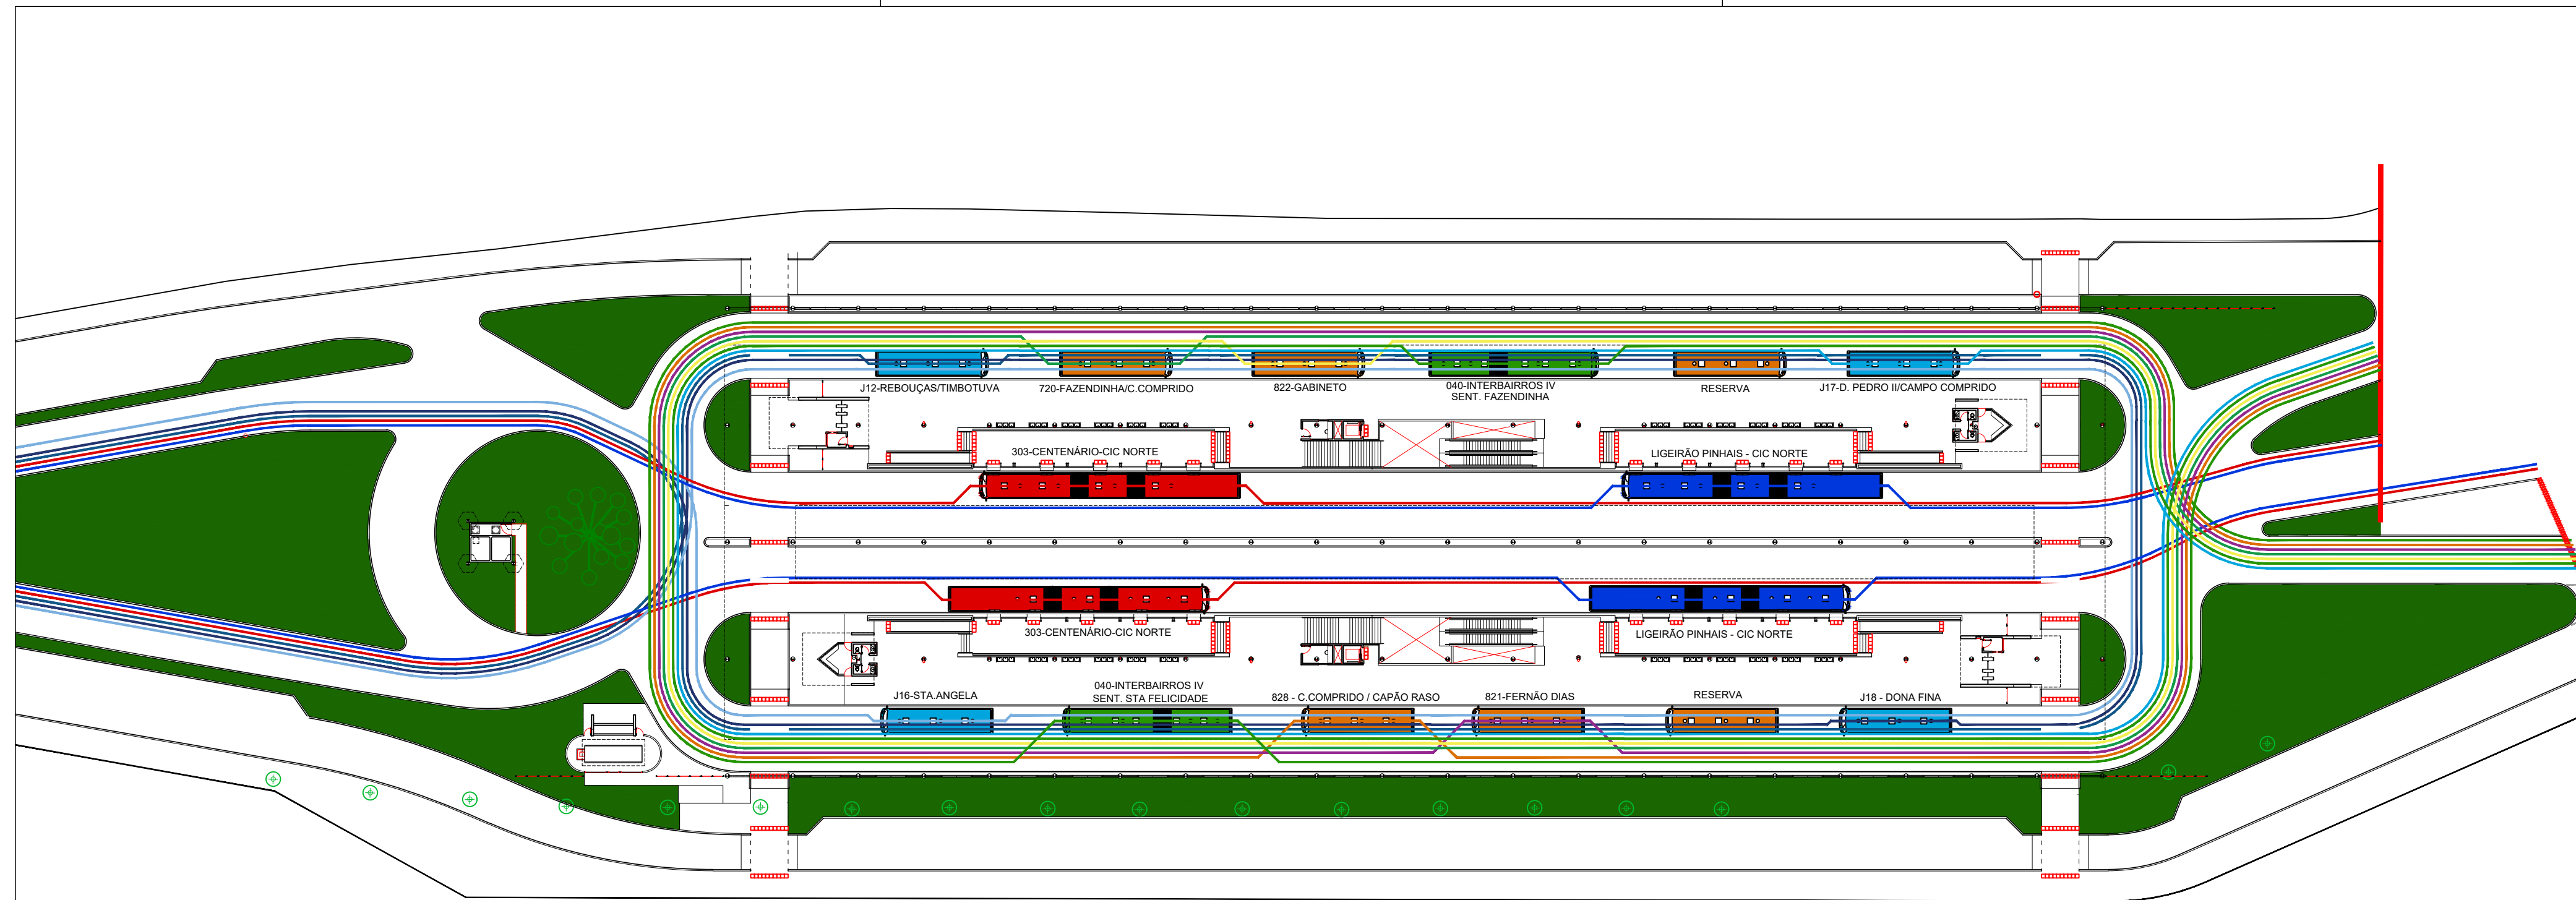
J12-REBOUÇAS/TIMBOTUVA
720-FAZENDINHA/C.COMPRIDO
822-GABINETO
040-INTERBAIRROS IV
SENT. FAZENDINHA
RESERVA
J17-D. PEDRO II/CAMPO COMPRIDO
303-CENTENÁRIO-CIC NORTE
LIGEIRÃO PINHAIS - CIC NORTE
303-CENTENÁRIO-CIC NORTE
LIGEIRÃO PINHAIS - CIC NORTE
J16-STA.ANGELA
040-INTERBAIRROS IV
SENT. STA FELICIDADE
828 - C.COMPRIDO / CAPÃO RASO
821-FERNÃO DIAS
RESERVA
J18 - DONA FINA